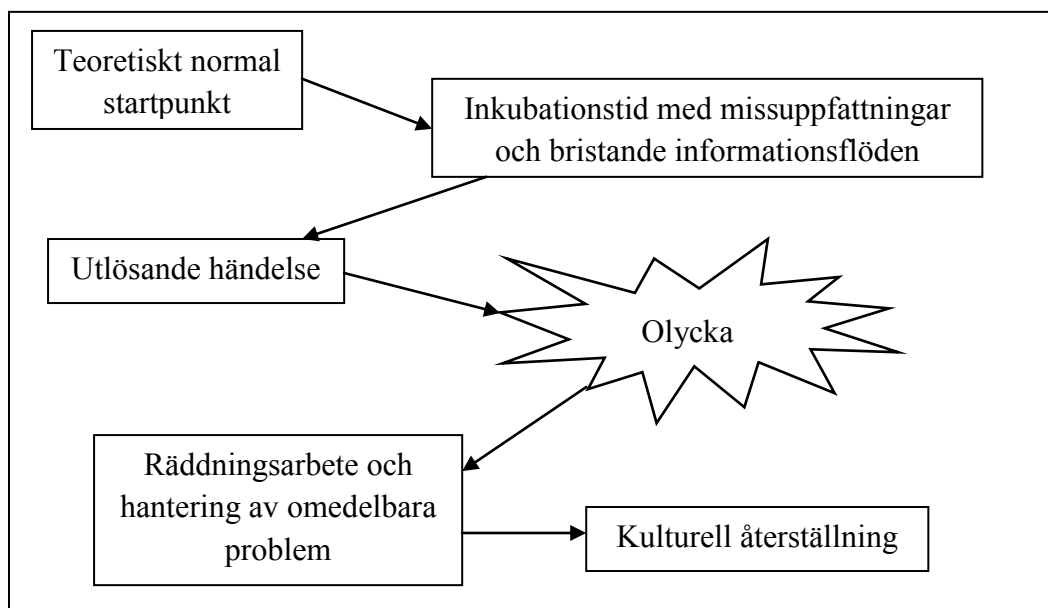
Teoretiskt normal startpunkt

Inkubationstid med missuppfattningar och bristande informationsflöden

Utlösande händelse

Olycka

Räddningsarbete och hantering av omedelbara problem

Kulturell återställning